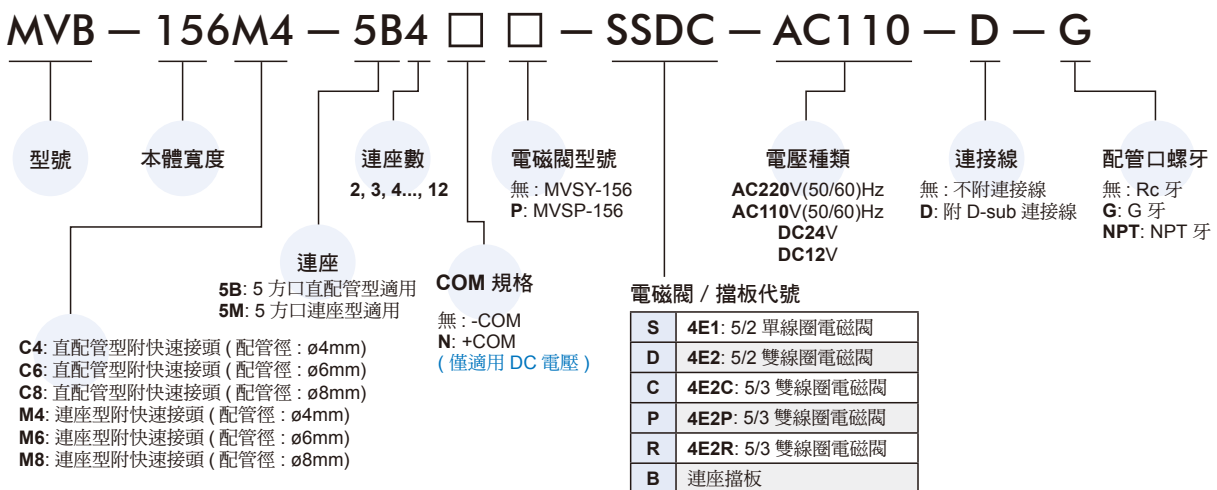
MVB — 156M4 — 5B4 □ □ — SSDC — AC110 — D — G

型號

本體寬度

連座數
2, 3, 4..., 12

電磁閥型號
無 : MVSY-156
P: MVSP-156

電壓種類
AC220V(50/60)Hz
AC110V(50/60)Hz
DC24V
DC12V

連接線
無 : 不附連接線
D: 附 D-sub 連接線

配管口螺牙
無 : Rc 牙
G: G 牙
NPT: NPT 牙

連座
5B: 5 方口直配管型適用
5M: 5 方口連座型適用

COM 規格
無 : -COM
N: +COM
( 僅適用 DC 電壓 )

電磁閥 / 擋板代號

| S | 4E1: 5/2 單線圈電磁閥 |
|---|---|
| D | 4E2: 5/2 雙線圈電磁閥 |
| C | 4E2C: 5/3 雙線圈電磁閥 |
| P | 4E2P: 5/3 雙線圈電磁閥 |
| R | 4E2R: 5/3 雙線圈電磁閥 |
| B | 連座擋板 |

C4: 直配管型附快速接頭 ( 配管徑 : ø4mm)
C6: 直配管型附快速接頭 ( 配管徑 : ø6mm)
C8: 直配管型附快速接頭 ( 配管徑 : ø8mm)
M4: 連座型附快速接頭 ( 配管徑 : ø4mm)
M6: 連座型附快速接頭 ( 配管徑 : ø6mm)
M8: 連座型附快速接頭 ( 配管徑 : ø8mm)